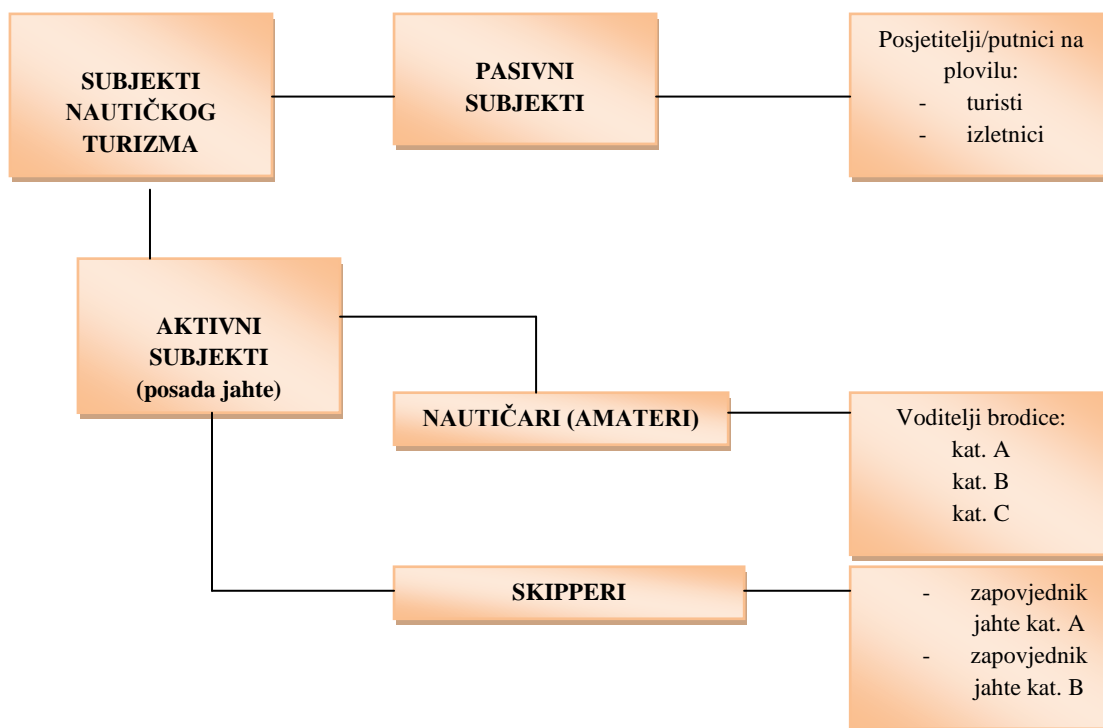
SUBJEKTI NAUTIČKOG TURIZMA

PASIVNI SUBJEKTI

Posjetitelji/putnici na plovilu:
- turisti
- izletnici

AKTIVNI SUBJEKTI (posada jahte)

NAUTIČARI (AMATERI)

Voditelji brodice:
kat. A
kat. B
kat. C

SKIPPERI

- zapovjednik jahte kat. A
- zapovjednik jahte kat. B